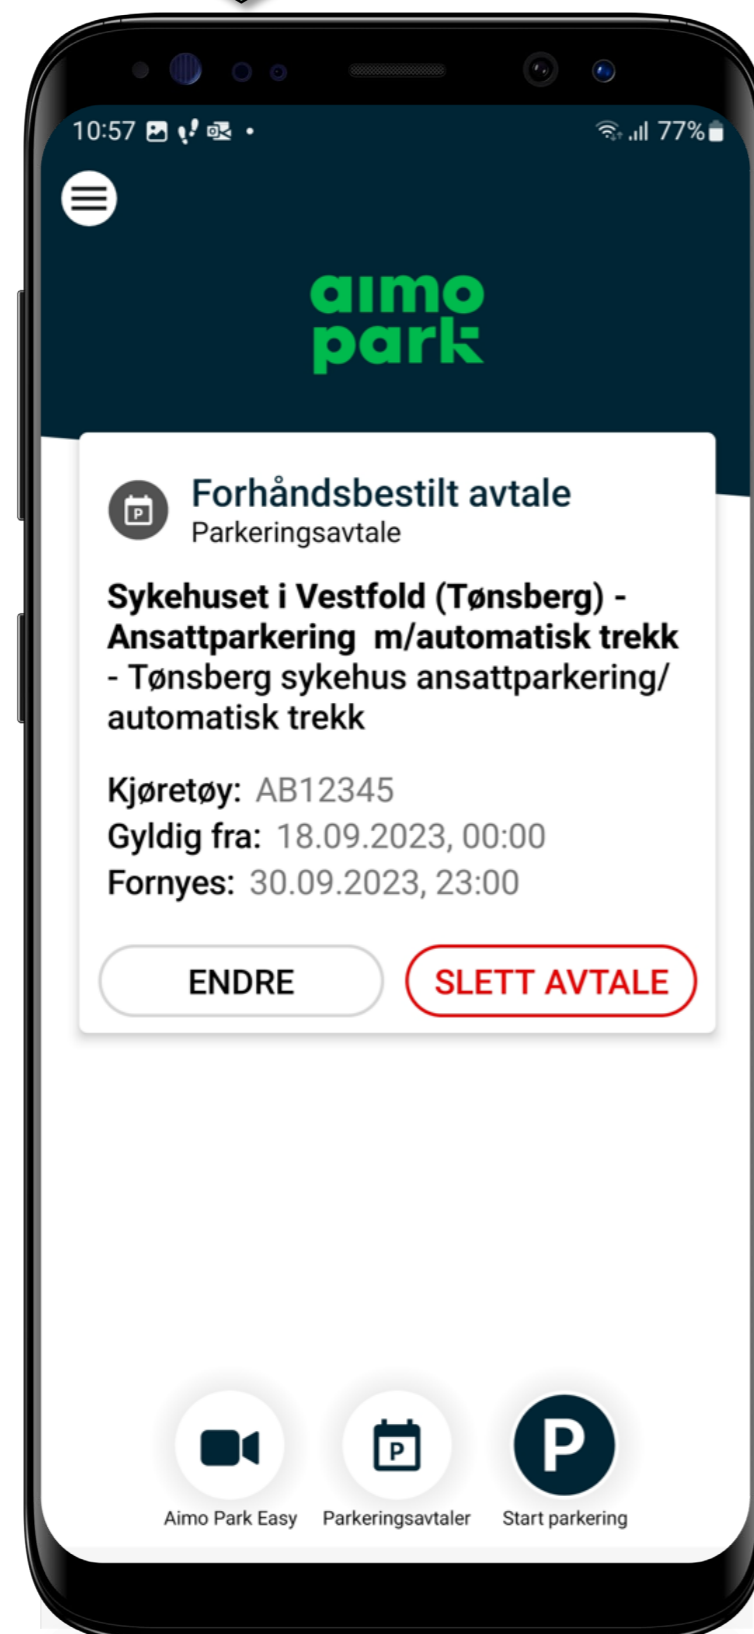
10:57 •
77%

aimo park

P
Forhåndsbestilt avtale
Parkeringsavtale

Sykehuset i Vestfold (Tønsberg) - Ansattparkering m/automatisk trekk - Tønsberg sykehus ansattparkering/ automatisk trekk

Kjøretøy: AB12345
Gyldig fra: 18.09.2023, 00:00
Fornyes: 30.09.2023, 23:00

ENDRE
SLETT AVTALE

P
P
Aimo Park Easy
Parkeringsavtaler
Start parkering